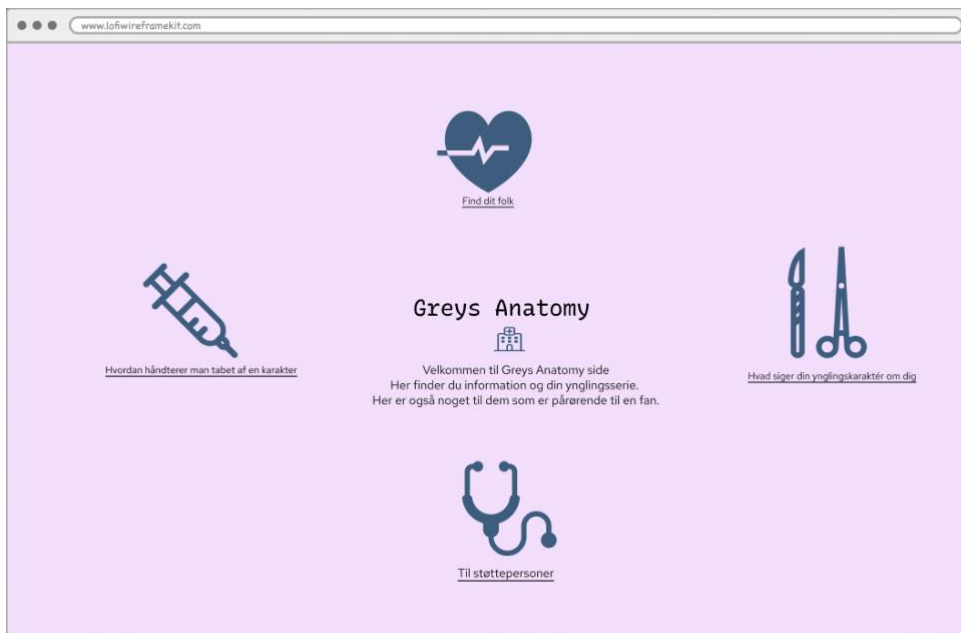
www.lofiwireframekit.com

Find dit folk

Hvordan håndterer man tabet af en karakter

Greys Anatomy

Velkommen til Greys Anatomy side
Her finder du information og din ynglingsserie.
Her er også noget til dem som er pårørende til en fan.

Hvad siger din ynglingskaraktér om dig

Til støttepersoner